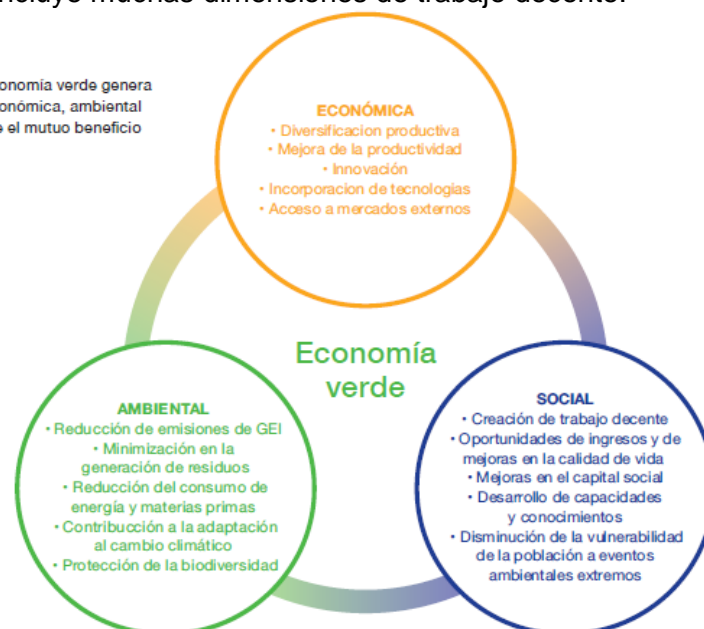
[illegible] muchas dimensiones de trabajo decente.

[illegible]onomía verde genera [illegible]onómica, ambiental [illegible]e el mutuo beneficio

ECONÓMICA
• Diversificacion productiva
• Mejora de la productividad
• Innovación
• Incorporacion de tecnologias
• Acceso a mercados externos

Economía verde

AMBIENTAL
• Reducción de emisiones de GEI
• Minimización en la generación de residuos
• Reducción del consumo de energía y materias primas
• Contribucción a la adaptación al cambio climático
• Protección de la biodiversidad

SOCIAL
• Creación de trabajo decente
• Oportunidades de ingresos y de mejoras en la calidad de vida
• Mejoras en el capital social
• Desarrollo de capacidades y conocimientos
• Disminución de la vulnerabilidad de la población a eventos ambientales extremos